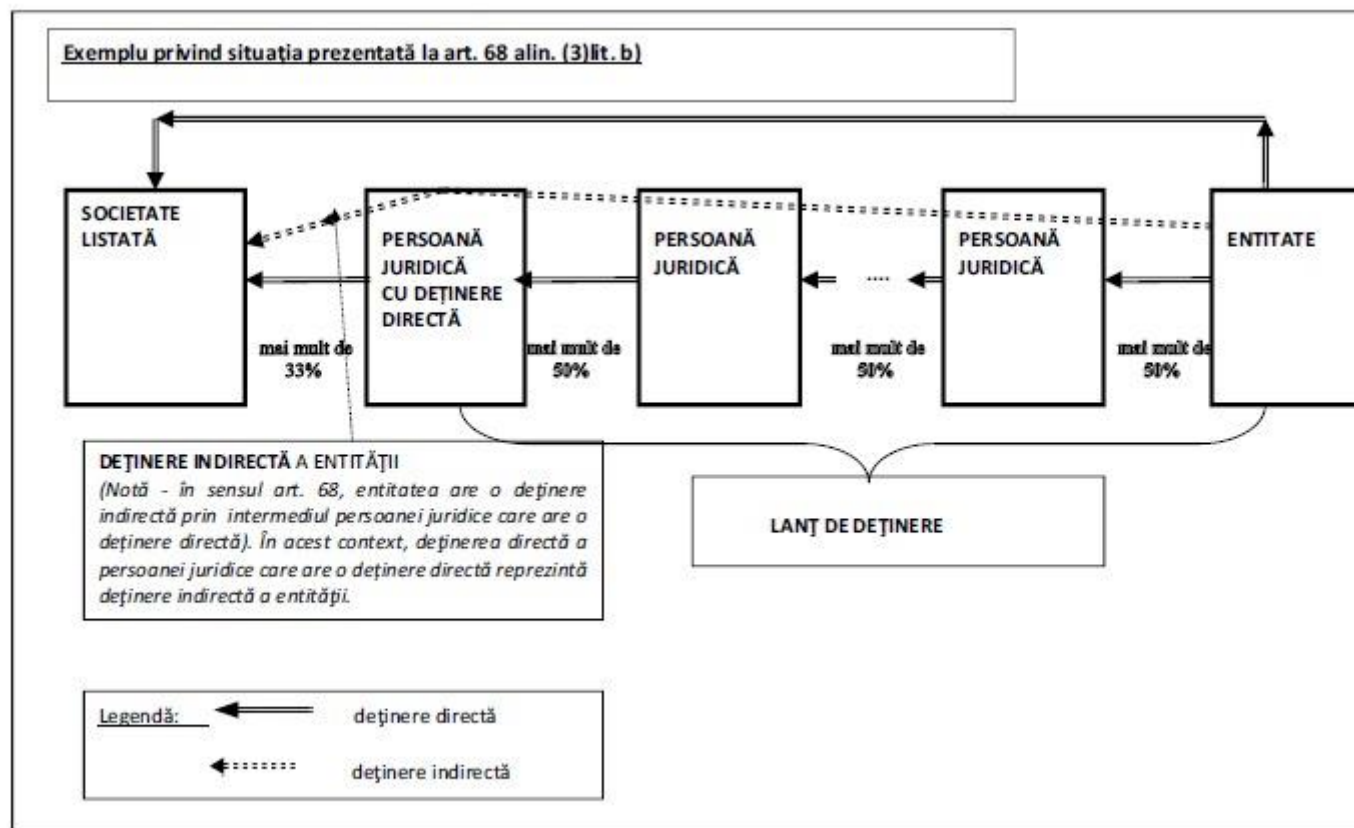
Exemplu privind situația prezentată la art. 68 alin. (3)lit. b)

SOCIETATE LISTATĂ

PERSOANĂ JURIDICĂ CU DEȚINERE DIRECTĂ

PERSOANĂ JURIDICĂ

....

PERSOANĂ JURIDICĂ

ENTITATE

mai mult de 33%

mai mult de 50%

mai mult de 50%

mai mult de 50%

DEȚINERE INDIRECTĂ A ENTITĂȚII
(Notă - în sensul art. 68, entitatea are o deținere indirectă prin intermediul persoanei juridice care are o deținere directă). În acest context, deținerea directă a persoanei juridice care are o deținere directă reprezintă deținere indirectă a entității.

LANȚ DE DEȚINERE

Legendă:
deținere directă
deținere indirectă